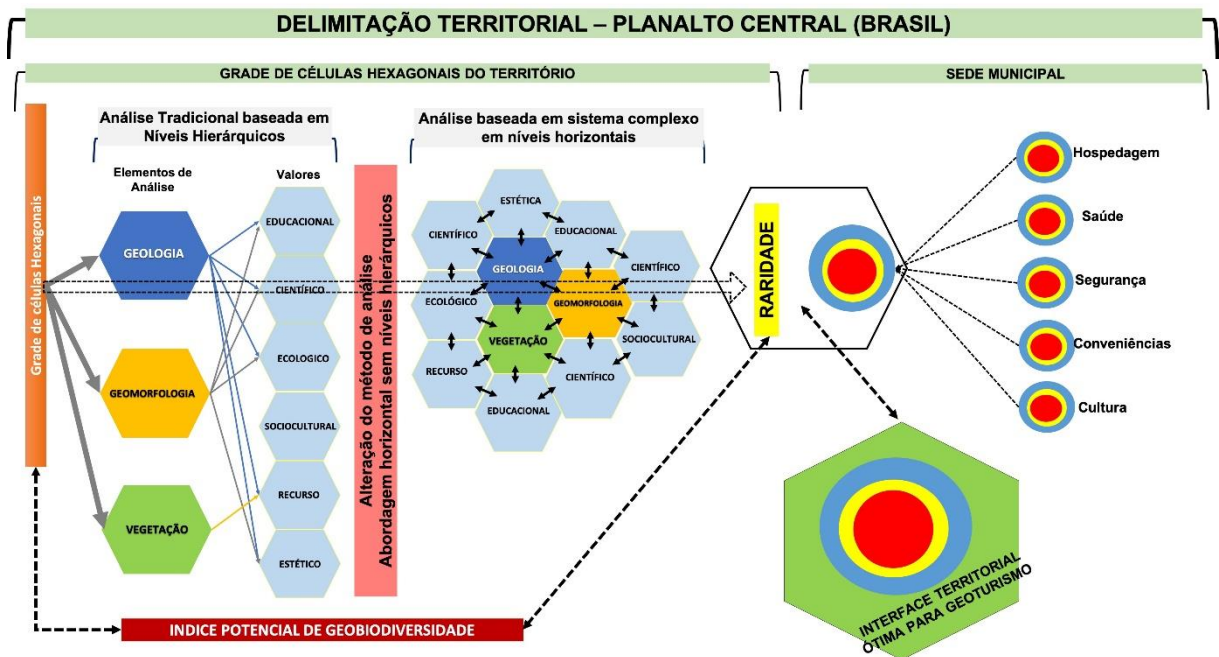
DELIMITAÇÃO TERRITORIAL – PLANALTO CENTRAL (BRASIL)

GRADE DE CÉLULAS HEXAGONAIS DO TERRITÓRIO

SEDE MUNICIPAL

Grade de células Hexagonais

Análise Tradicional baseada em Níveis Hierárquicos

Elementos de Análise

Valores

GEOLOGIA

GEOMORFOLOGIA

VEGETAÇÃO

EDUCACIONAL

CIENTÍFICO

ECOLOGICO

SOCIOCULTURAL

RECURSO

ESTÉTICO

Alteração do método de análise
Abordagem horizontal sem níveis hierárquicos

Análise baseada em sistema complexo em níveis horizontais

ESTÉTICA

CIENTÍFICO

EDUCACIONAL

GEOLOGIA

CIENTÍFICO

ECOLÓGICO

GEOMORFOLOGIA

VEGETAÇÃO

SOCIOCULTURAL

RECURSO

CIENTÍFICO

EDUCACIONAL

RARIDADE

Hospedagem

Saúde

Segurança

Conveniências

Cultura

INTERFACE TERRITORIAL ÓTIMA PARA GEOTURISMO

INDICE POTENCIAL DE GEOBIODIVERSIDADE